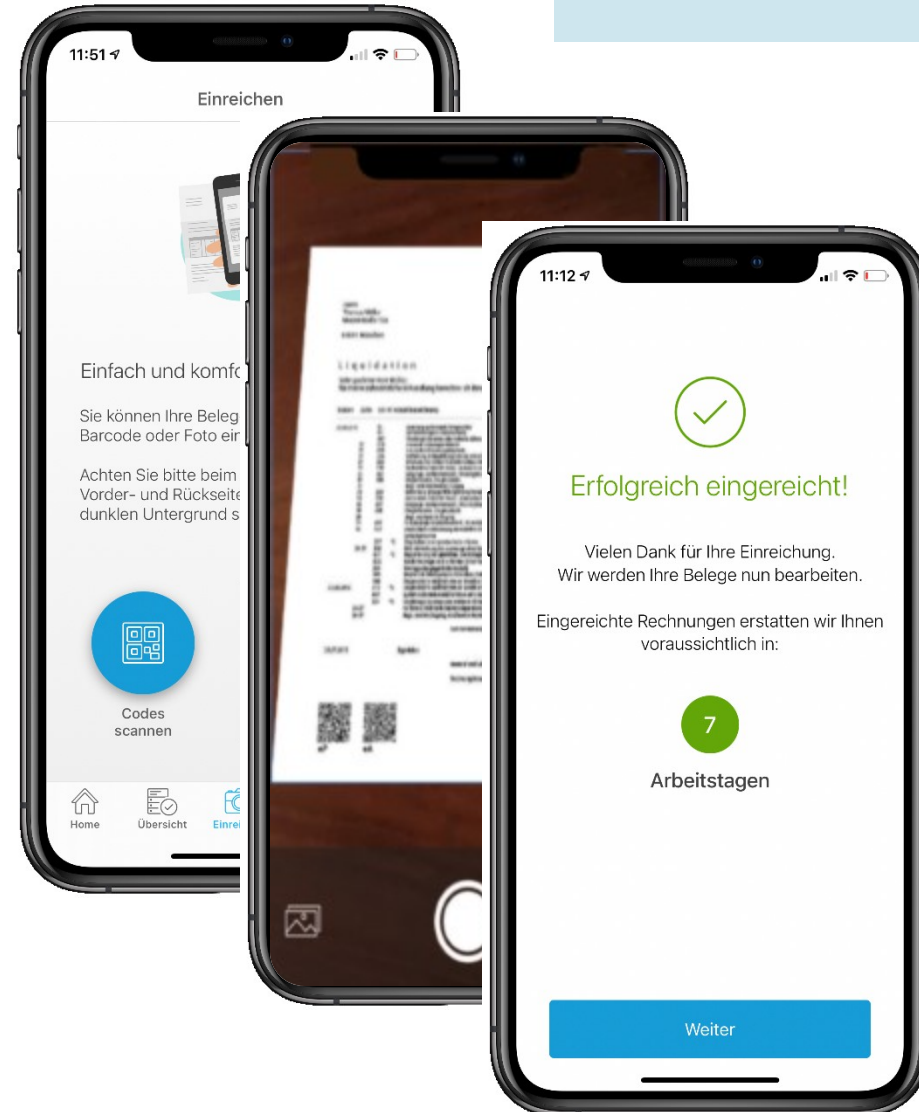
11:51

Einreichen

Einfach und komfo

Sie können Ihre Beleg Barcode oder Foto ein

Achten Sie bitte beim Vorder- und Rückseite dunklen Untergrund s

Codes scannen

Home Übersicht Einrei

Liquidation

11:12

Erfolgreich eingereicht!

Vielen Dank für Ihre Einreichung. Wir werden Ihre Belege nun bearbeiten.

Eingereichte Rechnungen erstatten wir Ihnen voraussichtlich in:

7

Arbeitstagen

Weiter